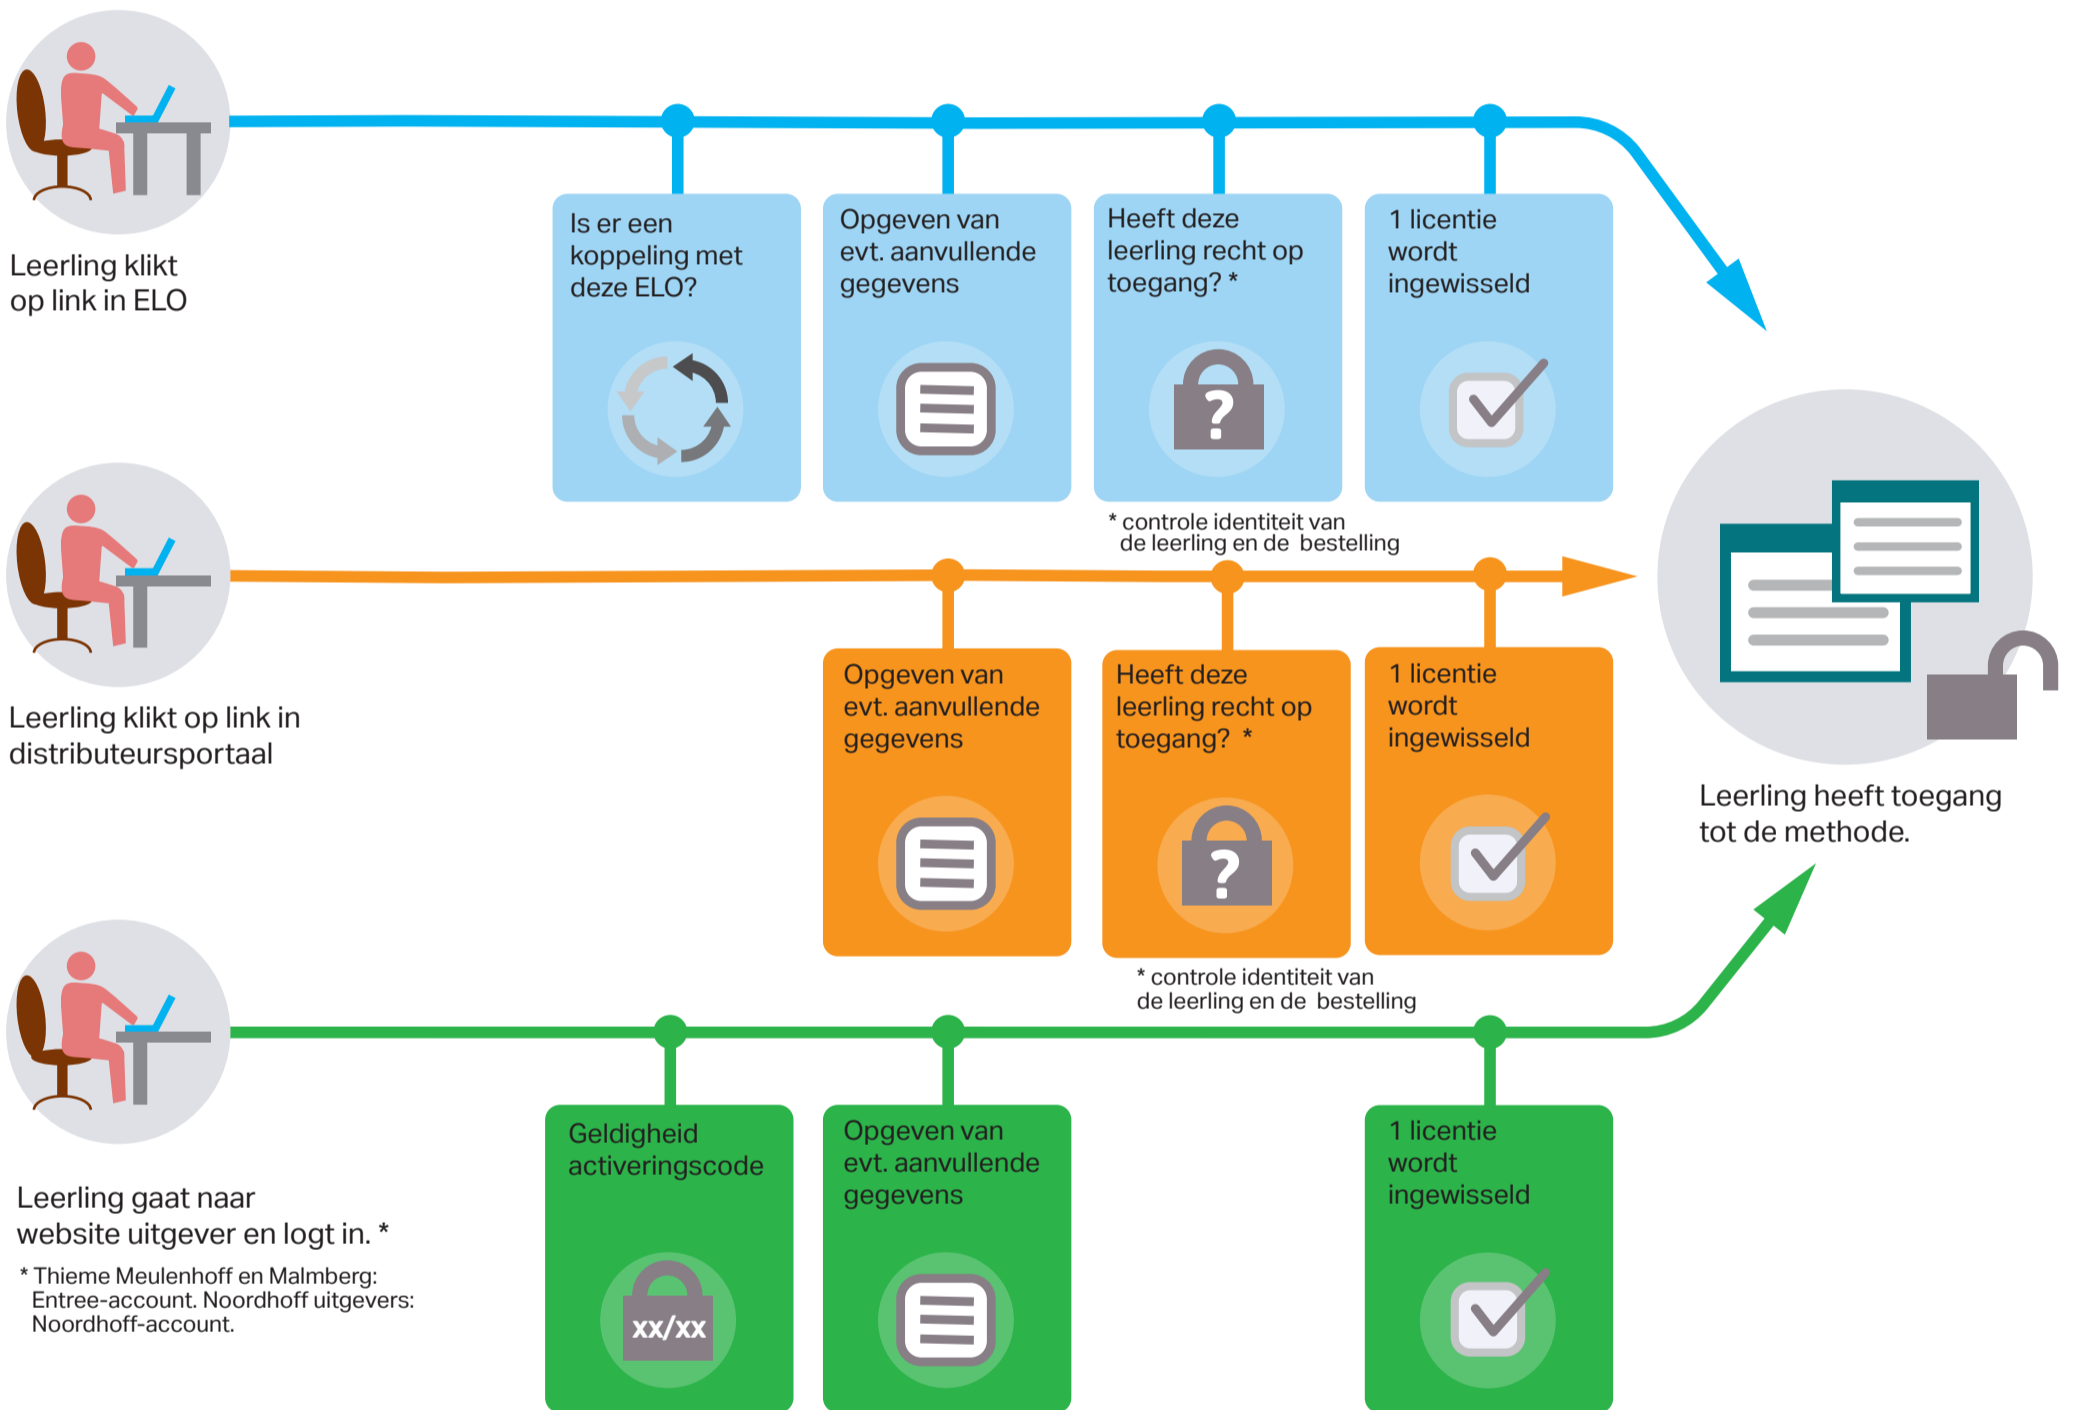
Leerling klikt op link in ELO

Is er een koppeling met deze ELO?

Opgeven van evt. aanvullende gegevens

Heeft deze leerling recht op toegang? *

?

1 licentie wordt ingewisseld

* controle identiteit van de leerling en de bestelling

Leerling klikt op link in distributeursportaal

Opgeven van evt. aanvullende gegevens

Heeft deze leerling recht op toegang? *

?

1 licentie wordt ingewisseld

* controle identiteit van de leerling en de bestelling

Leerling heeft toegang tot de methode.

Leerling gaat naar website uitgever en logt in. *

* Thieme Meulenhoff en Malmberg: Entree-account. Noordhoff uitgevers: Noordhoff-account.

Geldigheid activeringscode

xx/xx

Opgeven van evt. aanvullende gegevens

1 licentie wordt ingewisseld